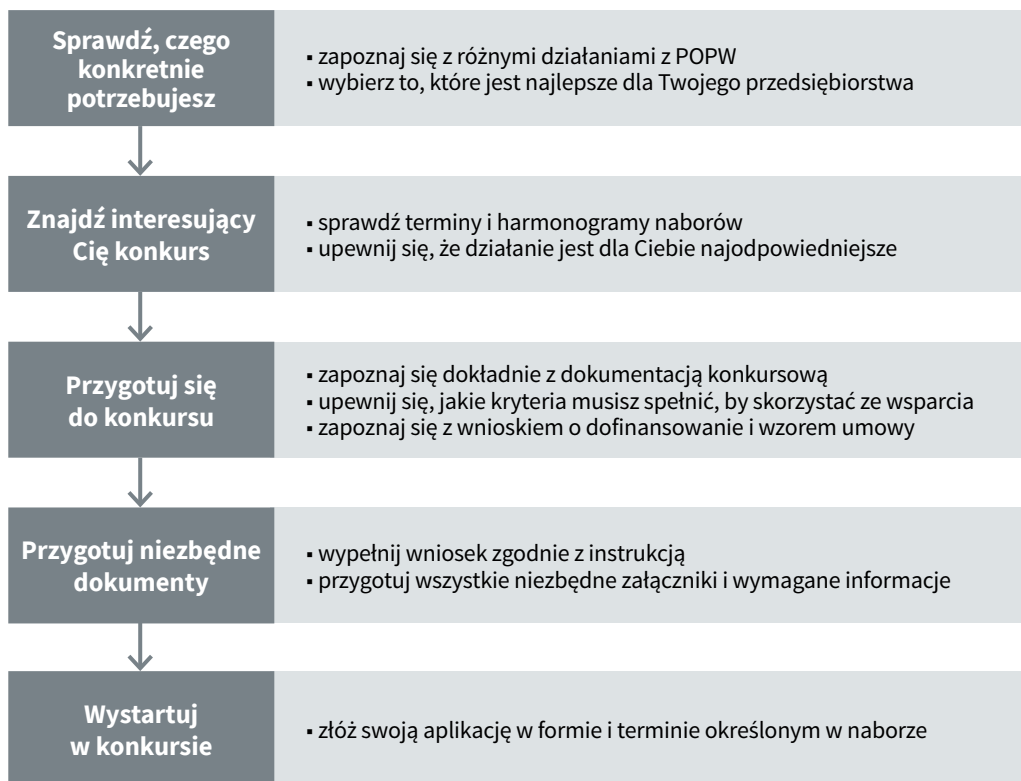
Sprawdź, czego konkretnie potrzebujesz

▪ zapoznaj się z różnymi działaniami z POPW
▪ wybierz to, które jest najlepsze dla Twojego przedsiębiorstwa

Znajdź interesujący Cię konkurs

▪ sprawdź terminy i harmonogramy naborów
▪ upewnij się, że działanie jest dla Ciebie najodpowiedniejsze

Przygotuj się do konkursu

▪ zapoznaj się dokładnie z dokumentacją konkursową
▪ upewnij się, jakie kryteria musisz spełnić, by skorzystać ze wsparcia
▪ zapoznaj się z wnioskiem o dofinansowanie i wzorem umowy

Przygotuj niezbędne dokumenty

▪ wypełnij wniosek zgodnie z instrukcją
▪ przygotuj wszystkie niezbędne załączniki i wymagane informacje

Wystartuj w konkursie

▪ złóż swoją aplikację w formie i terminie określonym w naborze